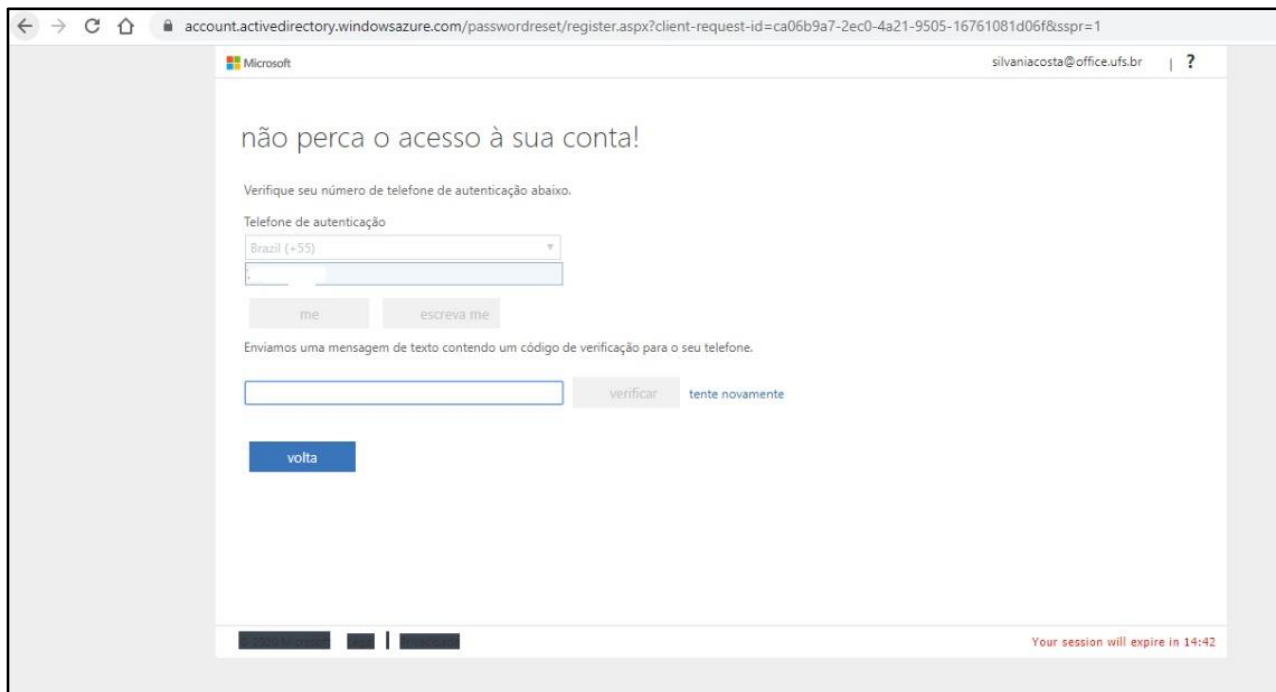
account.activedirectory.windowsazure.com/passwordreset/register.aspx?client-request-id=ca06b9a7-2ec0-4a21-9505-16761081d06f&sspr=1

Microsoft

silvaniacosta@office.ufs.br | ?

não perca o acesso à sua conta!

Verifique seu número de telefone de autenticação abaixo.

Telefone de autenticação

Brazil (+55)

me

escreva me

Enviamos uma mensagem de texto contendo um código de verificação para o seu telefone.

verificar

tente novamente

volta

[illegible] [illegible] | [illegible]

Your session will expire in 14:42